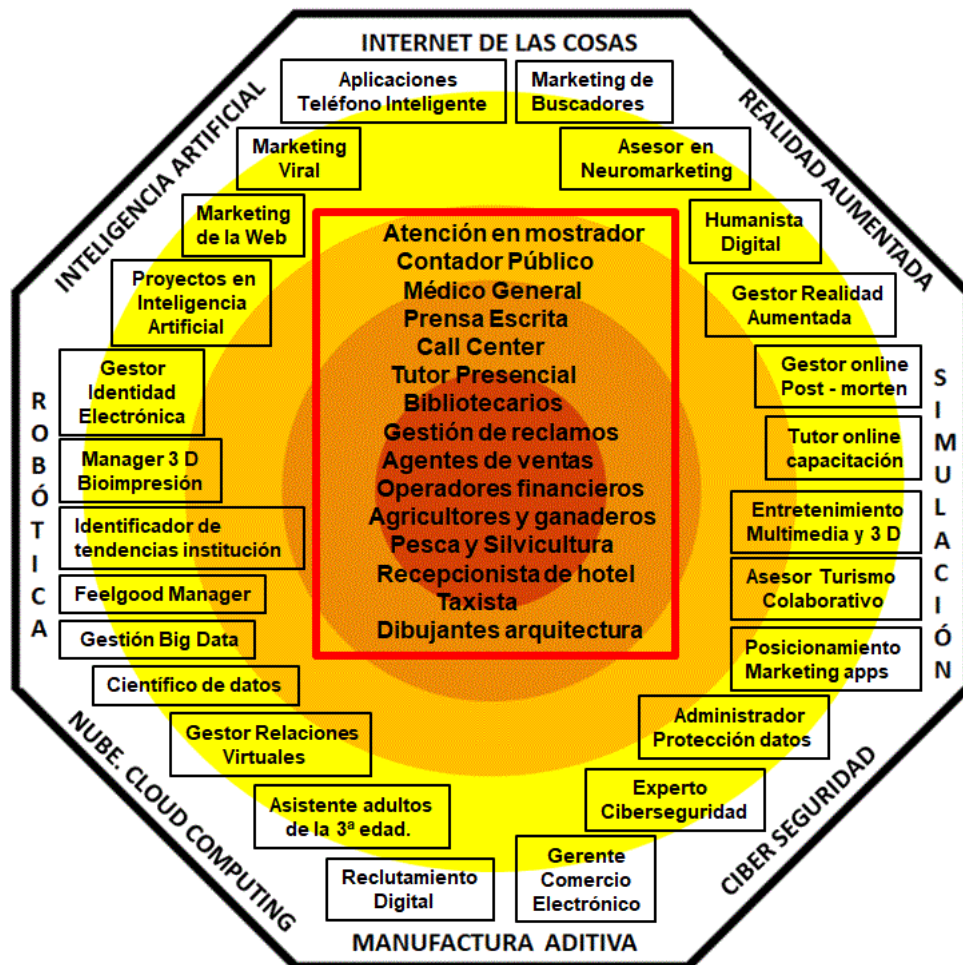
INTERNET DE LAS COSAS

REALIDAD AUMENTADA

SIMULACIÓN

CIBER SEGURIDAD

MANUFACTURA ADITIVA

NUBE. CLOUD COMPUTING

ROBÓTICA

INTELIGENCIA ARTIFICIAL

Aplicaciones Teléfono Inteligente

Marketing de Buscadores

Marketing Viral

Asesor en Neuromarketing

Marketing de la Web

Humanista Digital

Proyectos en Inteligencia Artificial

Gestor Realidad Aumentada

Gestor Identidad Electrónica

Gestor online Post - morten

Manager 3 D Bioimpresión

Tutor online capacitación

Identificador de tendencias institución

Entretenimiento Multimedia y 3 D

Feelgood Manager

Asesor Turismo Colaborativo

Gestión Big Data

Posicionamiento Marketing apps

Científico de datos

Administrador Protección datos

Gestor Relaciones Virtuales

Experto Ciberseguridad

Asistente adultos de la 3ª edad.

Gerente Comercio Electrónico

Reclutamiento Digital

Atención en mostrador
Contador Público
Médico General
Prensa Escrita
Call Center
Tutor Presencial
Bibliotecarios
Gestión de reclamos
Agentes de ventas
Operadores financieros
Agricultores y ganaderos
Pesca y Silvicultura
Recepcionista de hotel
Taxista
Dibujantes arquitectura